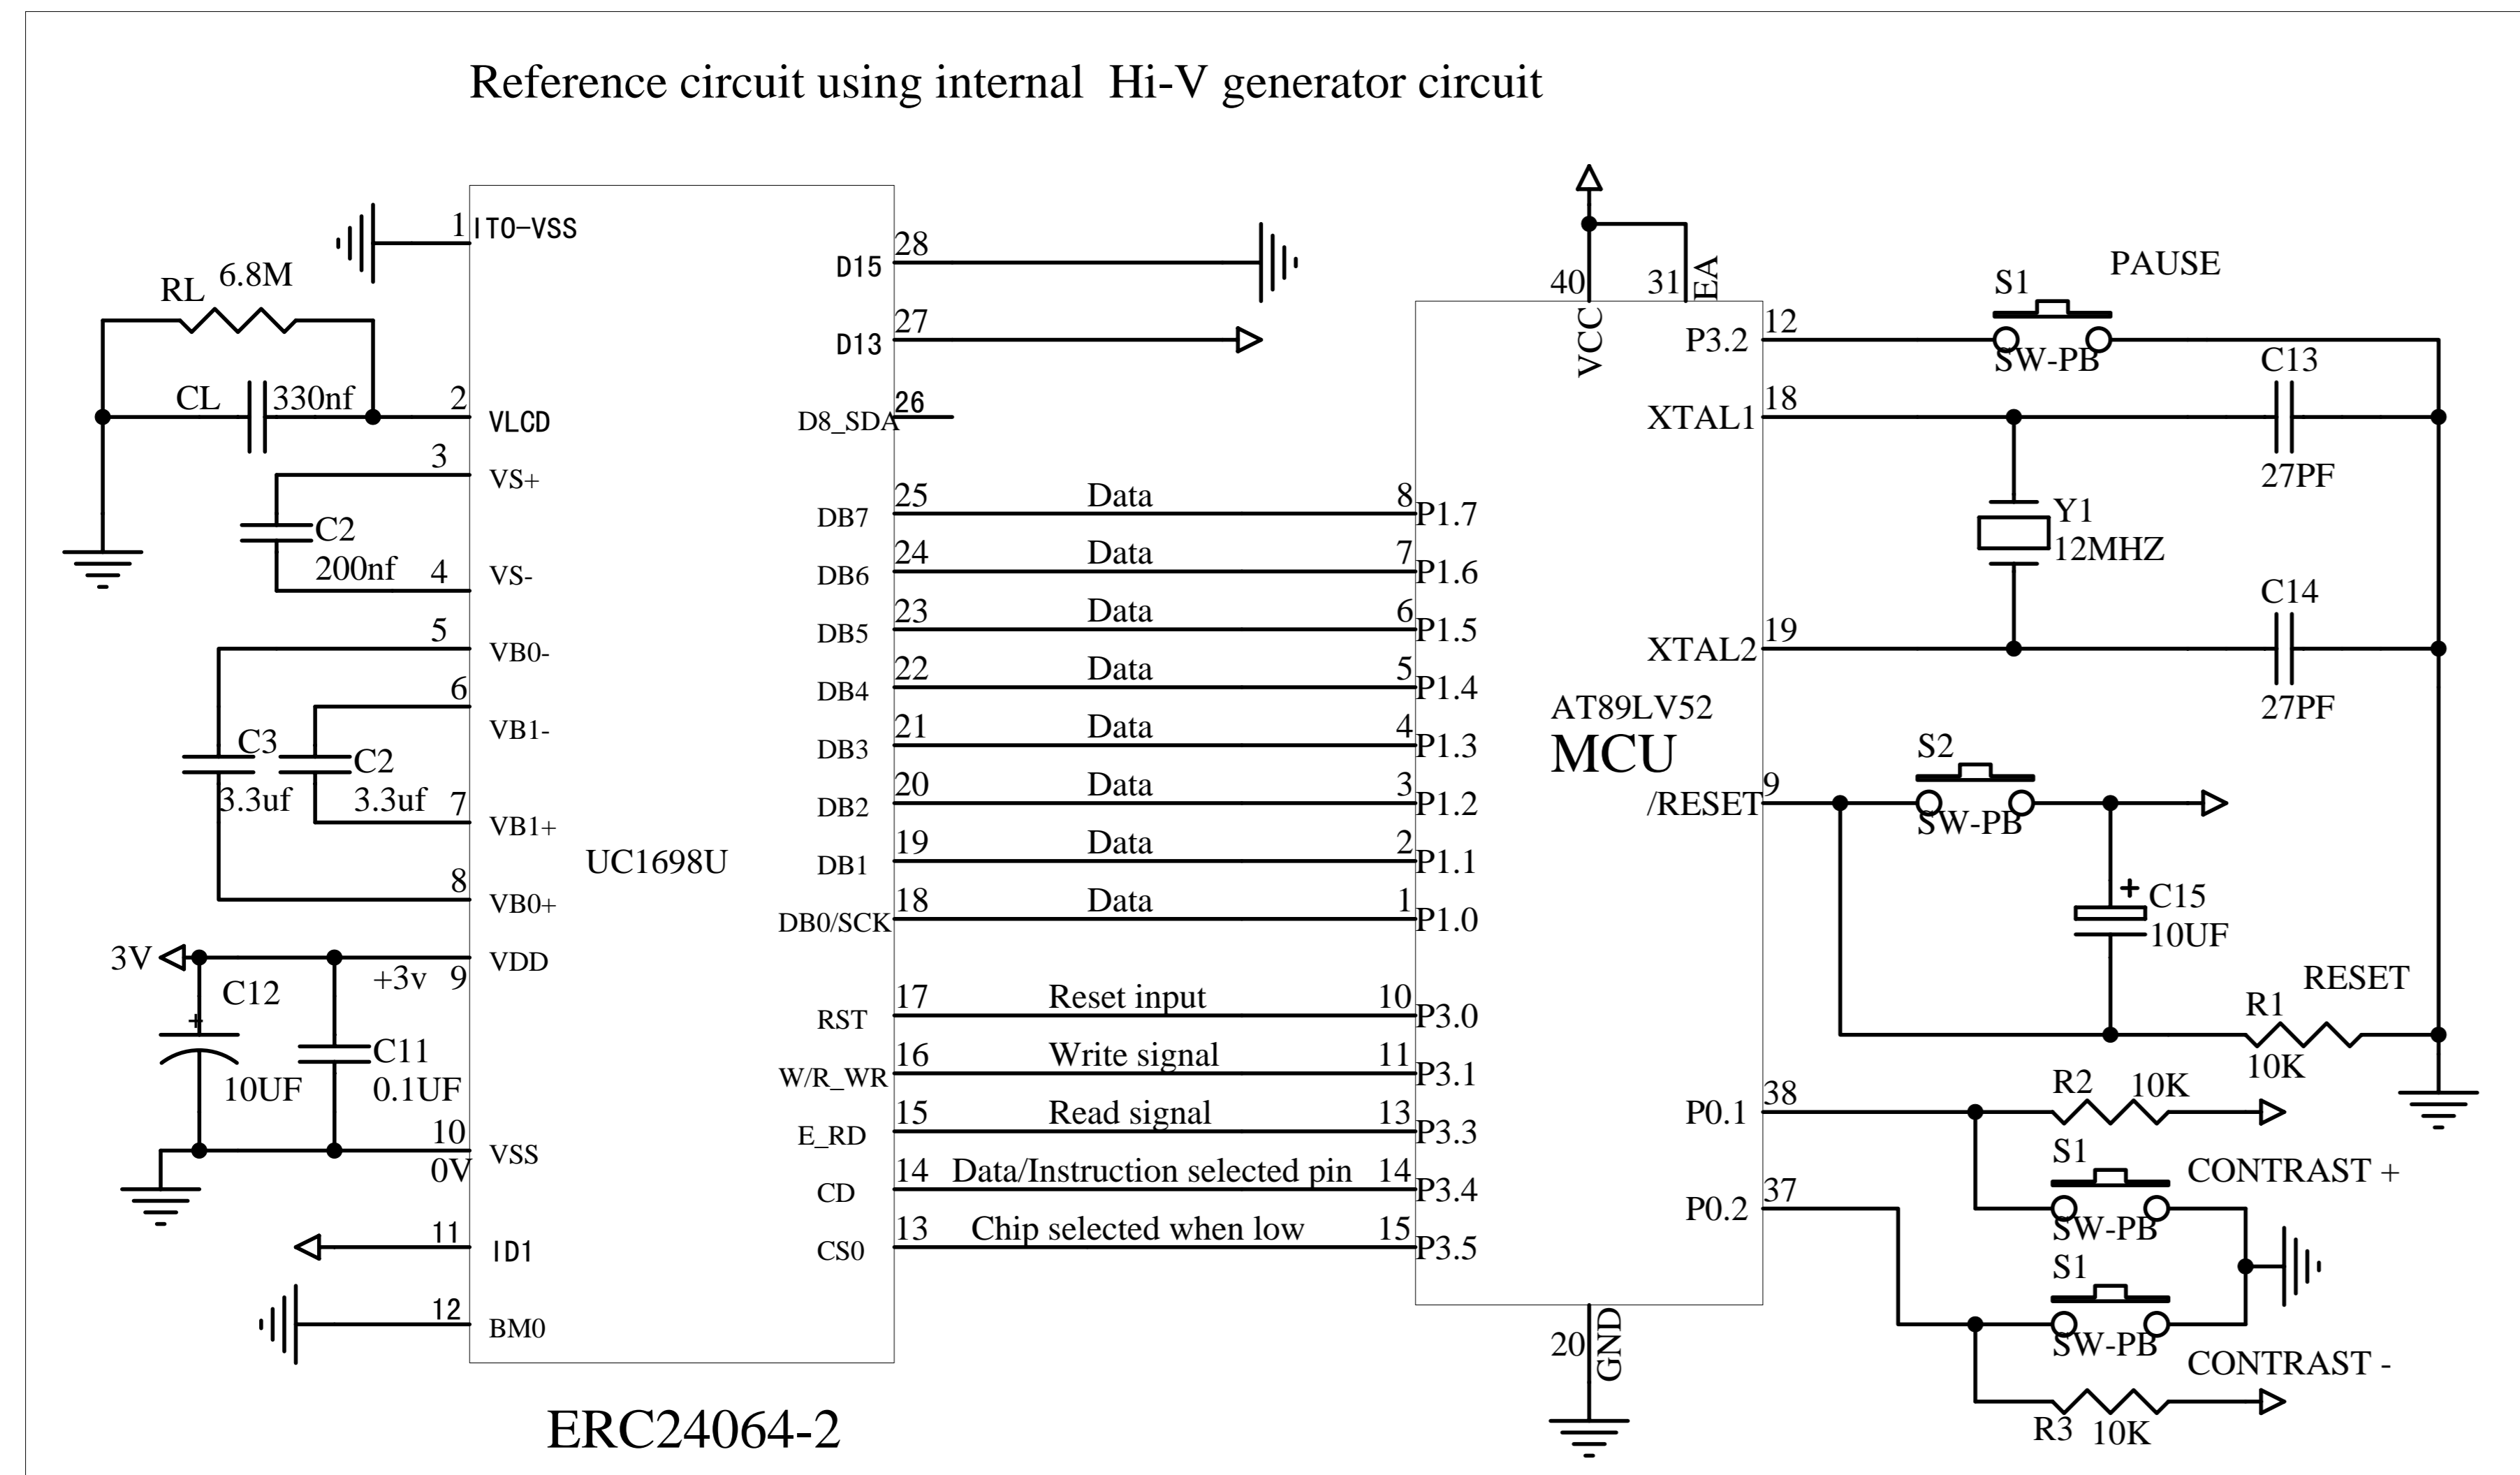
Reference circuit using internal Hi-V generator circuit

1 ITO-VSS
RL 6.8M
CL 330nf
2 VLCD
3 VS+
C2 200nf
4 VS-
5 VB0-
6 VB1-
C3 3.3uf
C2 3.3uf
7 VB1+
8 VB0+
3V
C12
+3v 9 VDD
C11 0.1UF
10UF
10 VSS
0V
11 ID1
12 BM0
UC1698U
ERC24064-2

D15 28
D13 27
D8_SDA 26
DB7 25 Data 8 P1.7
DB6 24 Data 7 P1.6
DB5 23 Data 6 P1.5
DB4 22 Data 5 P1.4
DB3 21 Data 4 P1.3
DB2 20 Data 3 P1.2
DB1 19 Data 2 P1.1
DB0/SCK 18 Data 1 P1.0
RST 17 Reset input 10 P3.0
W/R_WR 16 Write signal 11 P3.1
E_RD 15 Read signal 13 P3.3
CD 14 Data/Instruction selected pin 14 P3.4
CS0 13 Chip selected when low 15 P3.5

40 VCC
31 EA
AT89LV52
MCU
20 GND

12 P3.2
S1 PAUSE
SW-PB
C13
18 XTAL1
27PF
Y1 12MHZ
C14
19 XTAL2
27PF
S2
9 /RESET
SW-PB
+ C15 10UF
RESET
R1 10K
38 P0.1
R2 10K
S1 CONTRAST +
SW-PB
37 P0.2
S1
SW-PB
CONTRAST -
R3 10K